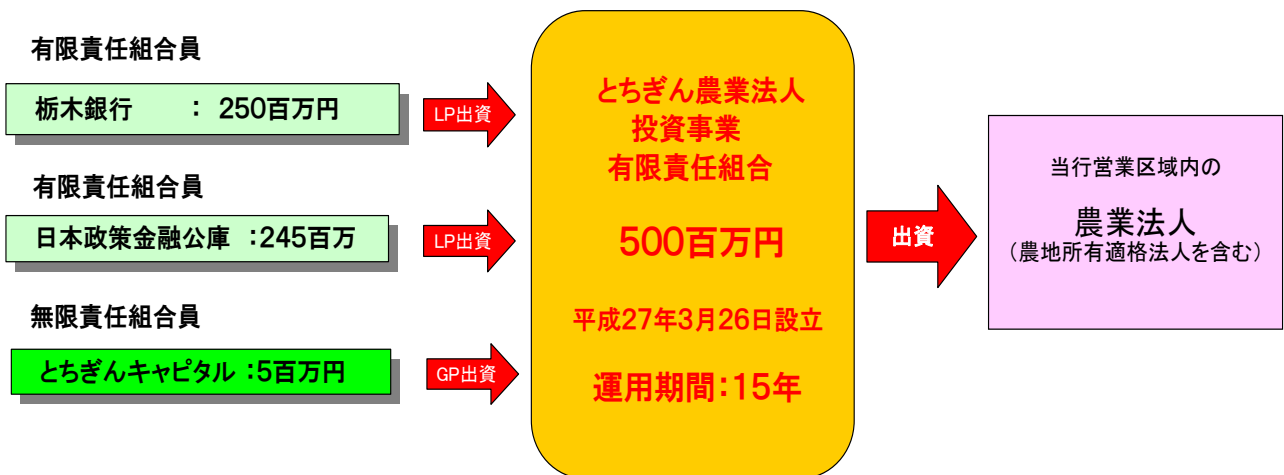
有限責任組合員

栃木銀行　　：250百万円

LP出資

有限責任組合員

日本政策金融公庫 ：245百万

LP出資

無限責任組合員

とちぎんキャピタル ：5百万円

GP出資

とちぎん農業法人
投資事業
有限責任組合

500百万円

平成27年3月26日設立

運用期間：15年

出資

当行営業区域内の

農業法人
（農地所有適格法人を含む）